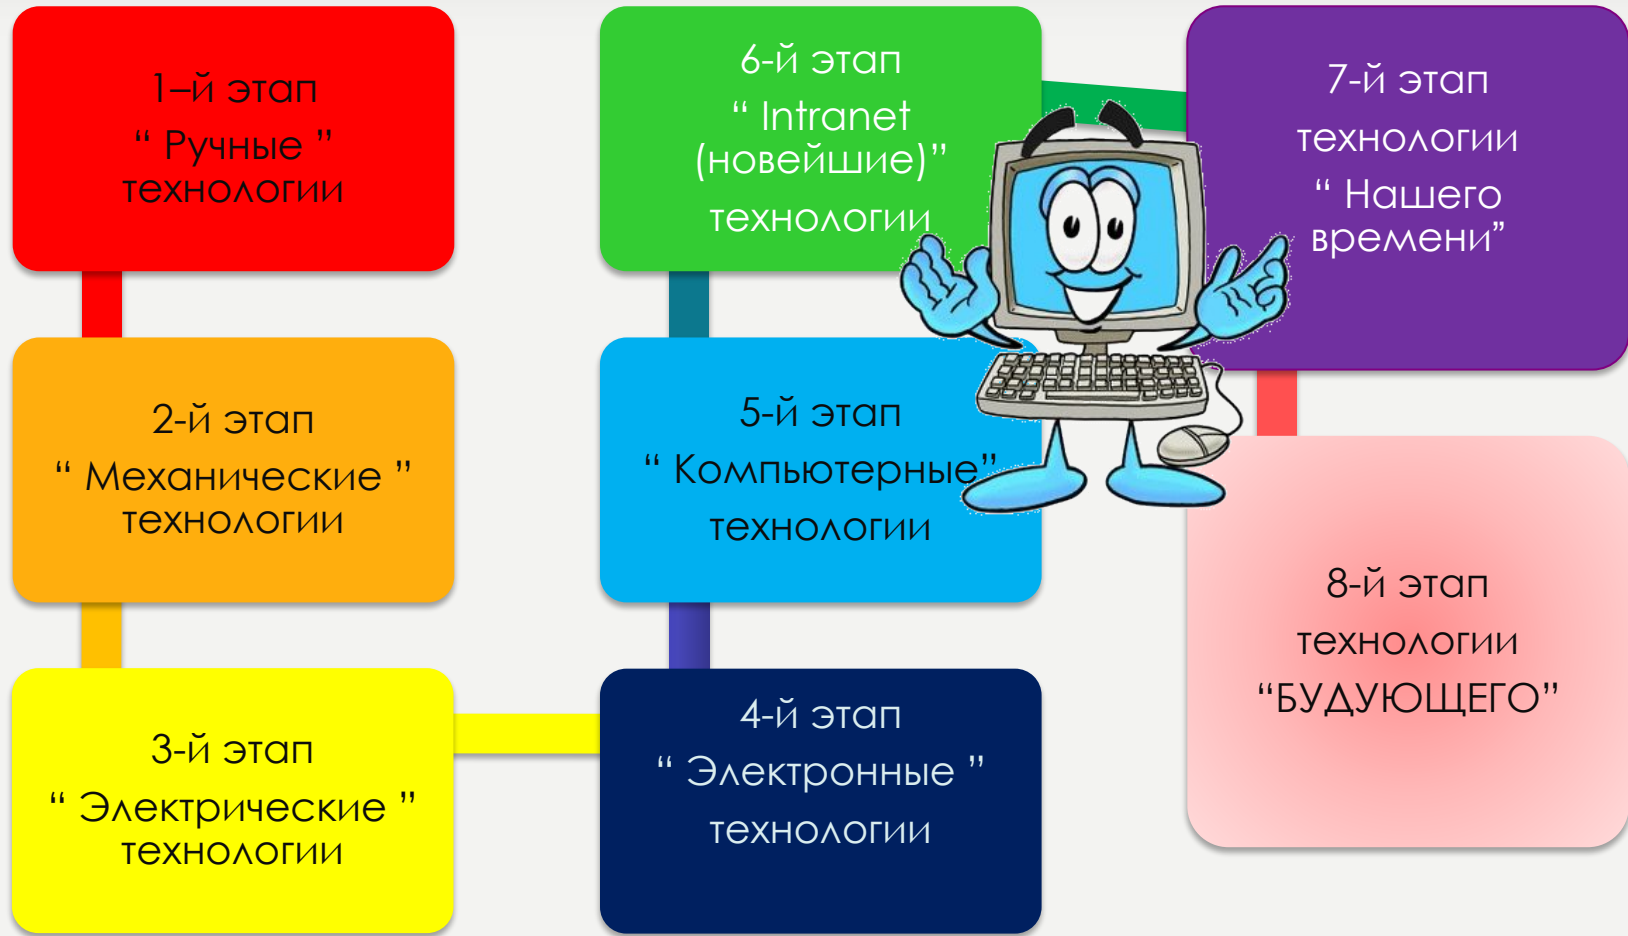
1–й этап
" Ручные "
технологии

2-й этап
" Механические "
технологии

3-й этап
" Электрические "
технологии

4-й этап
" Электронные "
технологии

5-й этап
" Компьютерные"
технологии

6-й этап
" Intranet
(новейшие)"
технологии

7-й этап
технологии
" Нашего
времени"

8-й этап
технологии
"БУДУЮЩЕГО"